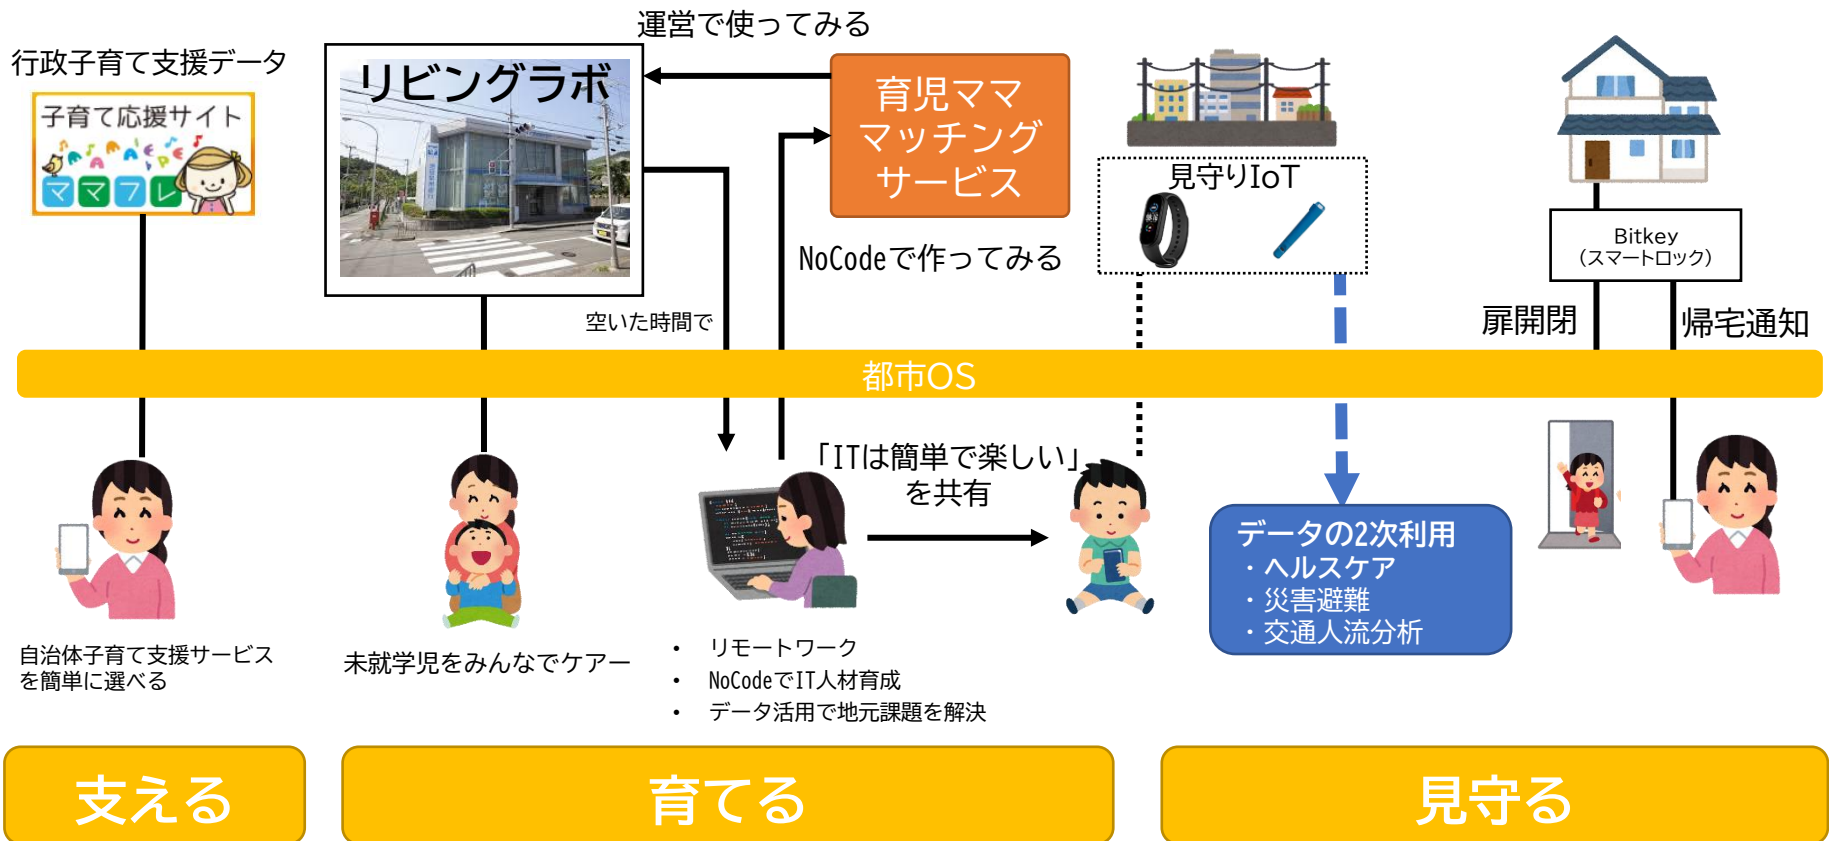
運営で使ってみる

行政子育て支援データ

子育て応援サイト

ママフレ

リビングラボ

育児ママ
マッチング
サービス

NoCodeで作ってみる

見守りIoT

Bitkey
（スマートロック）

空いた時間で

扉開閉

帰宅通知

都市OS

「ITは簡単で楽しい」
を共有

データの2次利用
・ヘルスケア
・災害避難
・交通人流分析

自治体子育て支援サービスを簡単に選べる

未就学児をみんなでケアー

• リモートワーク
• NoCodeでIT人材育成
• データ活用で地元課題を解決

支える

育てる

見守る